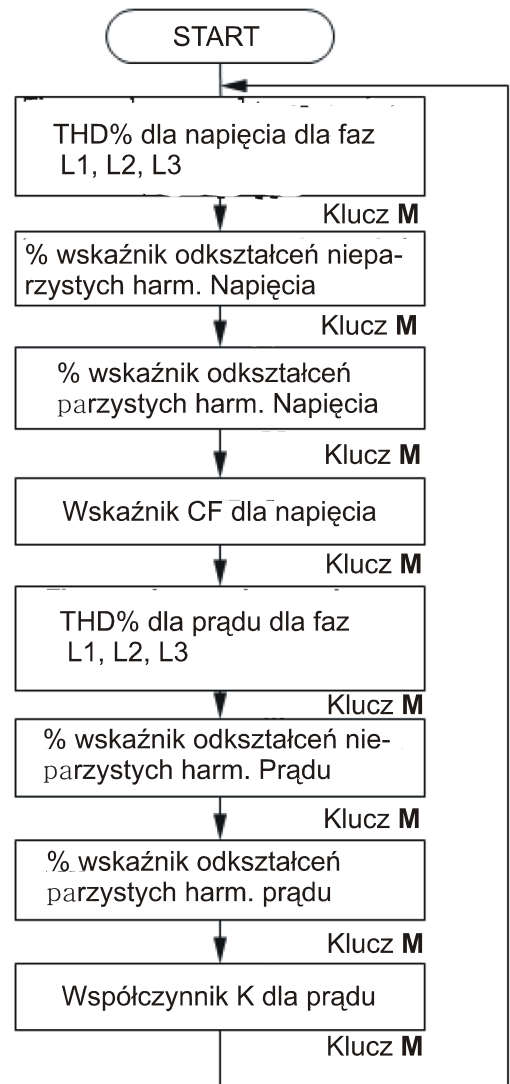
START

THD% dla napięcia dla faz L1, L2, L3

Klucz **M**

% wskaźnik odkształceń nieparzystych harm. Napięcia

Klucz **M**

% wskaźnik odkształceń parzystych harm. Napięcia

Klucz **M**

Wskaźnik CF dla napięcia

Klucz **M**

THD% dla prądu dla faz L1, L2, L3

Klucz **M**

% wskaźnik odkształceń nieparzystych harm. Prądu

Klucz **M**

% wskaźnik odkształceń parzystych harm. prądu

Klucz **M**

Współczynnik K dla prądu

Klucz **M**